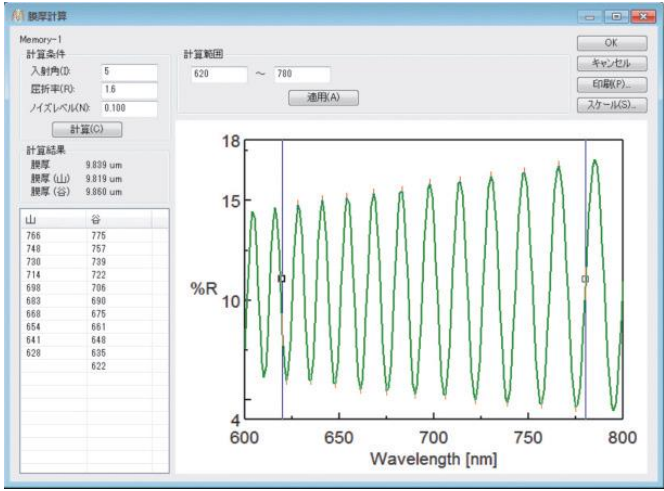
膜厚計算

Memory-1

計算条件

入射角(I): 5

屈折率(R): 1.6

ノイズレベル(N): 0.100

計算(C)

計算範囲

620 ～ 780

適用(A)

OK

キャンセル

印刷(P)...

スケール(S)...

計算結果

膜厚 9.839 um

膜厚（山） 9.819 um

膜厚（谷） 9.860 um

| 山 | 谷 |
|---|---|
| 766 | 775 |
| 748 | 757 |
| 730 | 739 |
| 714 | 722 |
| 698 | 706 |
| 683 | 690 |
| 668 | 675 |
| 654 | 661 |
| 641 | 648 |
| 628 | 635 |
| | 622 |

18

15

%R

10

4

600 650 700 750 800

Wavelength [nm]